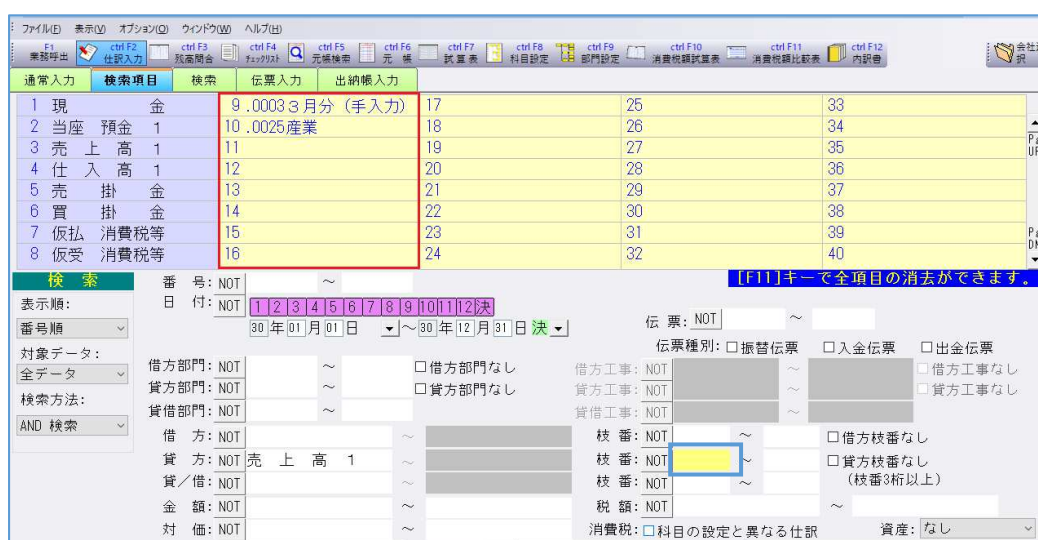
ファイル(F) 表示(V) オプション(O) ウィンドウ(W) ヘルプ(H)

F1 業務呼出 ctrl F2 仕訳入力 ctrl F3 残高問合 ctrl F4 チェックリスト ctrl F5 元帳検索 ctrl F6 元帳 ctrl F7 試算表 ctrl F8 科目設定 ctrl F9 部門設定 ctrl F10 消費税額試算表 ctrl F11 消費税額比較表 ctrl F12 内訳書 会社選択

通常入力 検索項目 検索 伝票入力 出納帳入力

| | | | | |
|---|---|---|---|---|
| 1 現 金 | 9 .0003３月分（手入力) | 17 | 25 | 33 |
| 2 当座 預金 1 | 10 .0025産業 | 18 | 26 | 34 |
| 3 売 上 高 1 | 11 | 19 | 27 | 35 |
| 4 仕 入 高 1 | 12 | 20 | 28 | 36 |
| 5 売 掛 金 | 13 | 21 | 29 | 37 |
| 6 買 掛 金 | 14 | 22 | 30 | 38 |
| 7 仮払 消費税等 | 15 | 23 | 31 | 39 |
| 8 仮受 消費税等 | 16 | 24 | 32 | 40 |

PgUP PgDN

検 索
[F11]キーで全項目の消去ができます。

表示順:
番号順
対象データ:
全データ
検索方法:
AND 検索

番 号: NOT ～
日 付: NOT 1 2 3 4 5 6 7 8 9 10 11 12 決
30 年 01 月 01 日 ～ 30 年 12 月 31 日 決

伝 票: NOT ～
伝票種別: □振替伝票 □入金伝票 □出金伝票

借方部門: NOT ～ □借方部門なし
貸方部門: NOT ～ □貸方部門なし
貸借部門: NOT ～

借方工事: NOT ～ □借方工事なし
貸方工事: NOT ～ □貸方工事なし
貸借工事: NOT ～

借 方: NOT ～
貸 方: NOT 売 上 高 1 ～
貸／借: NOT ～
金 額: NOT ～
対 価: NOT ～

枝 番: NOT ～ □借方枝番なし
枝 番: NOT ～ □貸方枝番なし
枝 番: NOT ～ （枝番3桁以上）
税 額: NOT ～
消費税: □科目の設定と異なる仕訳
資産: なし